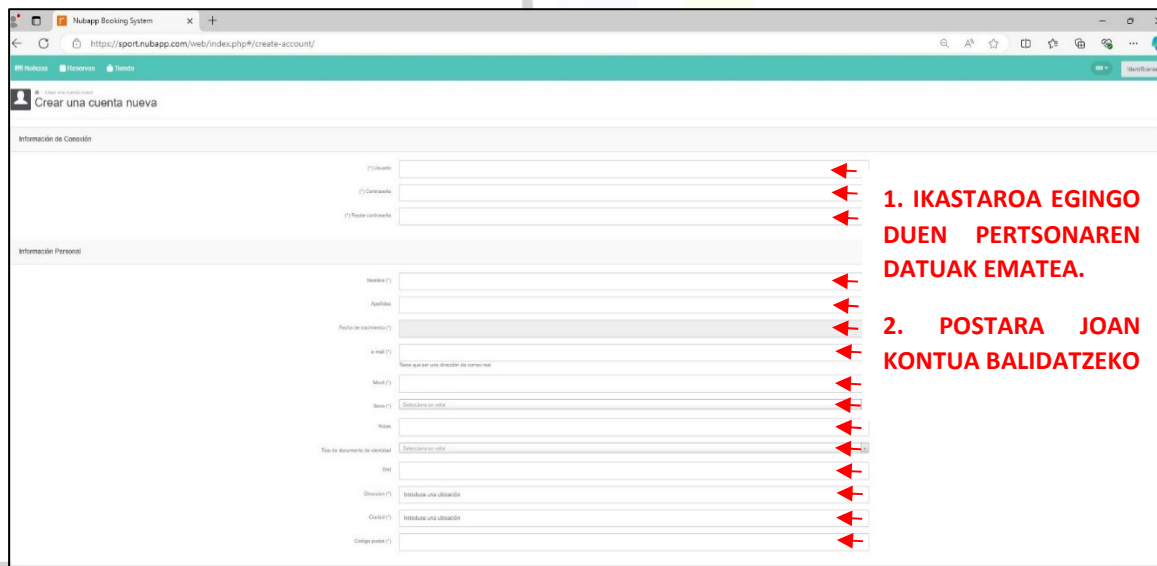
Nubapp Booking System

https://sport.nubapp.com/web/index.php#/create-account/

Noticias Reservas Tienda

Identificarse

Crear una cuenta nueva

Información de Conexión

(*) Usuario

(*) Contraseña

(*) Repite contraseña

Información Personal

Nombre (*)

Apellidos

Fecha de nacimiento (*)

e-mail (*)

Tiene que ser una dirección de correo real

Movil (*)

Sexo (*)

Selecciona un valor

Notas

Tipo de documento de identidad

Selecciona un valor

DNI

Dirección (*)

Introduce una ubicación

Ciudad (*)

Introduce una ubicación

Codigo postal (*)

1. IKASTAROA EGINGO DUEN PERTSONAREN DATUAK EMATEA.

2. POSTARA JOAN KONTUA BALIDATZEKO